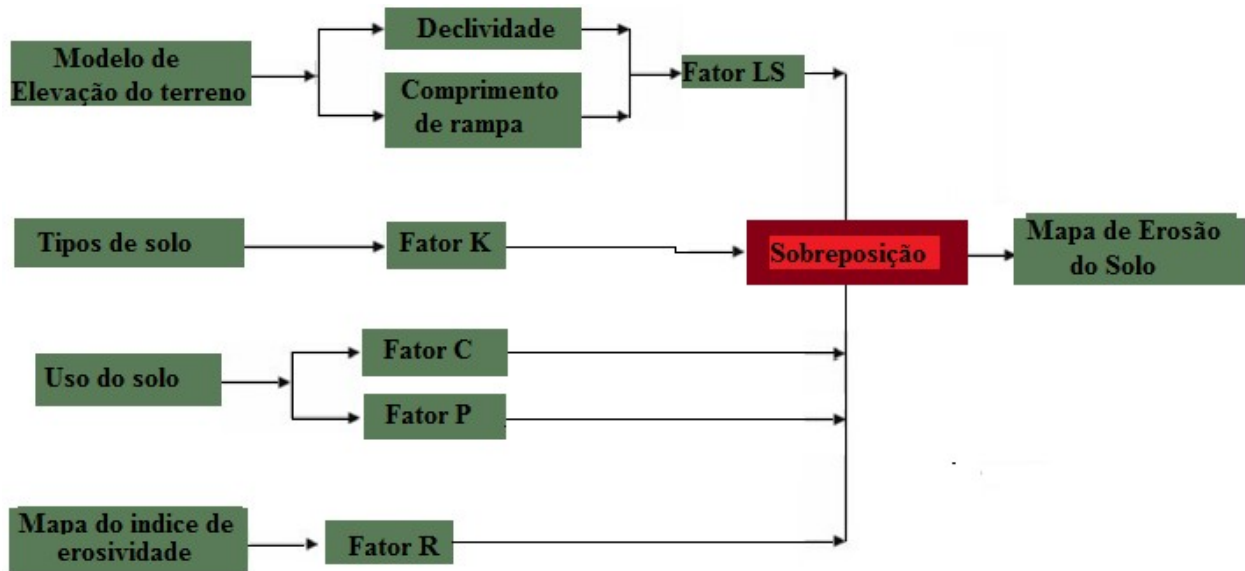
Modelo de Elevação do terreno

Declividade

Comprimento de rampa

Fator LS

Tipos de solo

Fator K

Sobreposição

Mapa de Erosão do Solo

Uso do solo

Fator C

Fator P

Mapa do indice de erosividade

Fator R